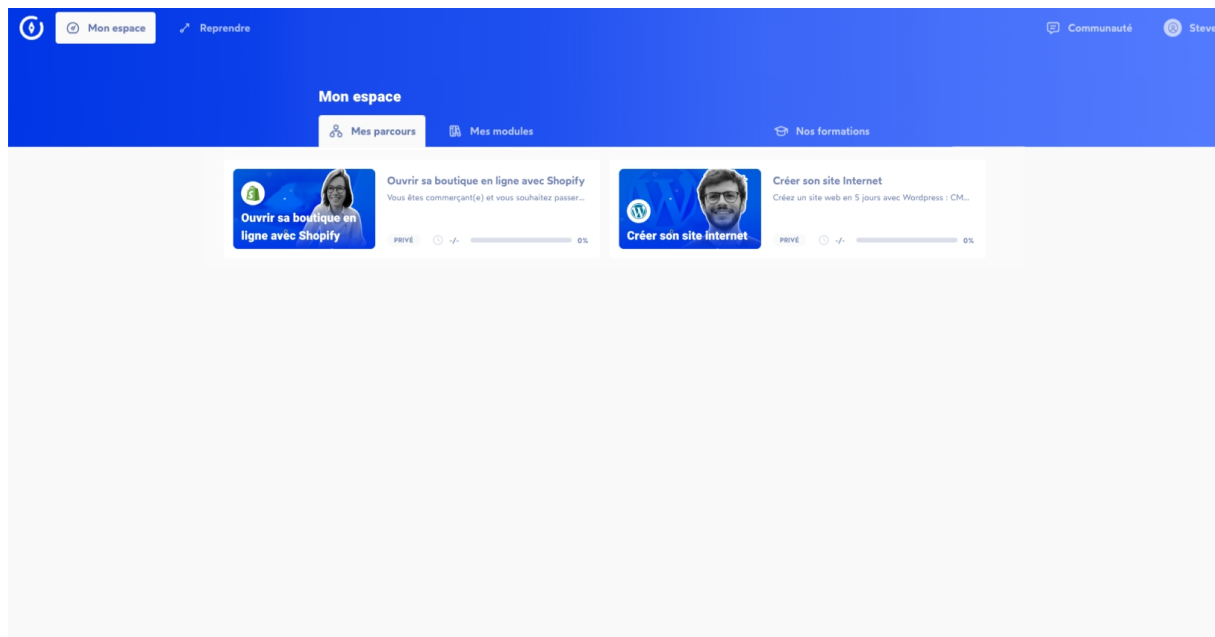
Mon espace Reprendre Communauté Steve

Mon espace

Mes parcours Mes modules Nos formations

Ouvrir sa boutique en ligne avec Shopify

Ouvrir sa boutique en ligne avec Shopify
Vous êtes commerçant(e) et vous souhaitez passer...
PRIVÉ -/- 0%

Créer son site Internet

Créer son site Internet
Créez un site web en 5 jours avec Wordpress : CM...
PRIVÉ -/- 0%